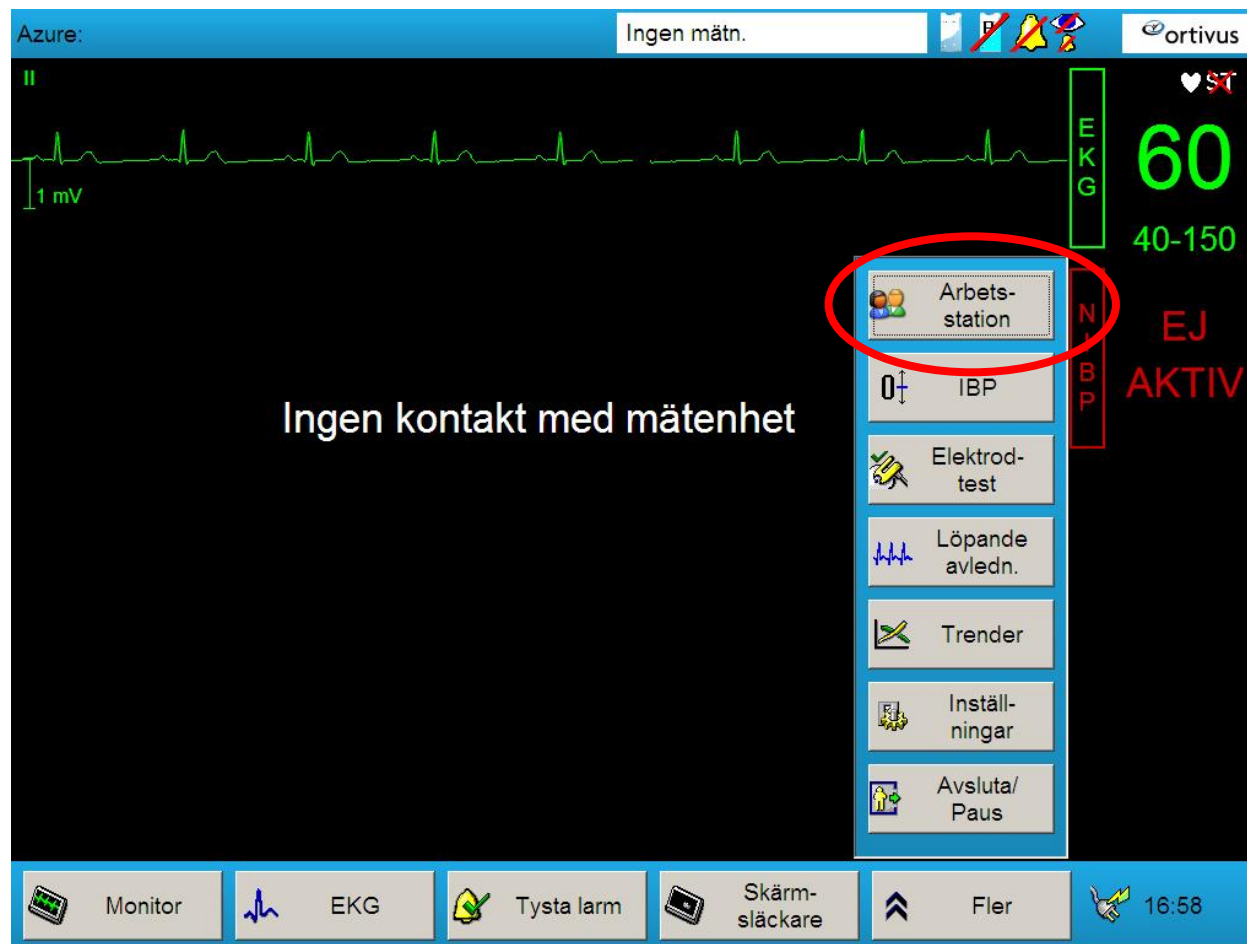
Azure:

Ingen mätn.

ortivus

II

1 mV

EKG

60

40-150

NIBP

EJ AKTIV

Ingen kontakt med mätenhet

Arbetsstation

IBP

Elektrodtest

Löpande avledn.

Trender

Inställningar

Avsluta/ Paus

Monitor

EKG

Tysta larm

Skärmsläckare

Fler

16:58